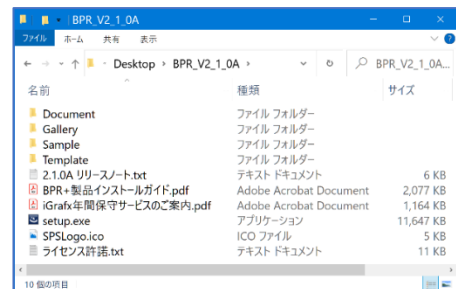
BPR_V2_1_0A

ファイル ホーム 共有 表示

← → ↑ Desktop › BPR_V2_1_0A › BPR_V2_1_0A...

| 名前 | 種類 | サイズ |
|---|---|---|
| Document | ファイル フォルダー | |
| Gallery | ファイル フォルダー | |
| Sample | ファイル フォルダー | |
| Template | ファイル フォルダー | |
| 2.1.0A リリースノート.txt | テキスト ドキュメント | 6 KB |
| BPR+製品インストールガイド.pdf | Adobe Acrobat Document | 2,077 KB |
| iGrafx年間保守サービスのご案内.pdf | Adobe Acrobat Document | 1,164 KB |
| setup.exe | アプリケーション | 11,647 KB |
| SPSLogo.ico | ICO ファイル | 5 KB |
| ライセンス許諾.txt | テキスト ドキュメント | 11 KB |

10 個の項目